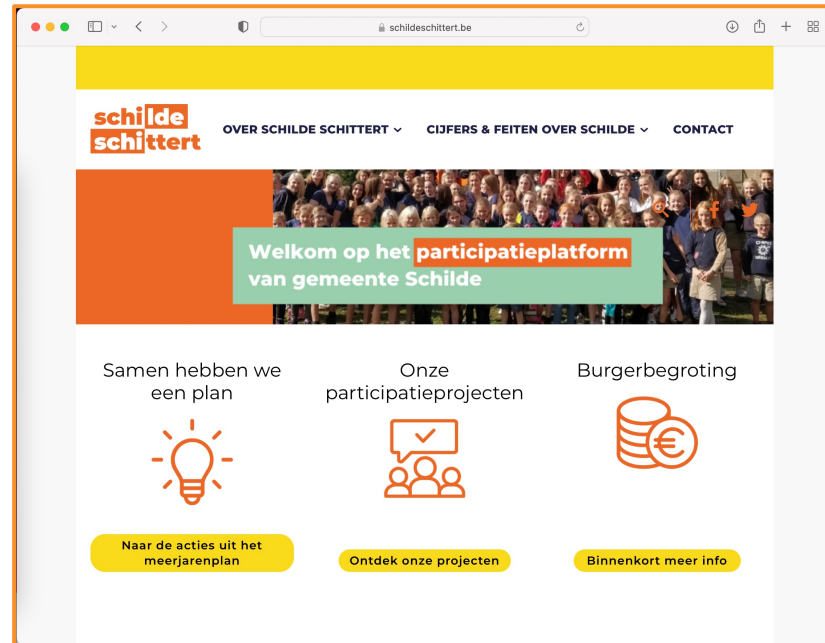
schildeschittert.be

schilde schittert

OVER SCHILDE SCHITTERT

CIJFERS & FEITEN OVER SCHILDE

CONTACT

Welkom op het participatieplatform van gemeente Schilde

Samen hebben we een plan

Onze participatieprojecten

Burgerbegroting

Naar de acties uit het meerjarenplan

Ontdek onze projecten

Binnenkort meer info